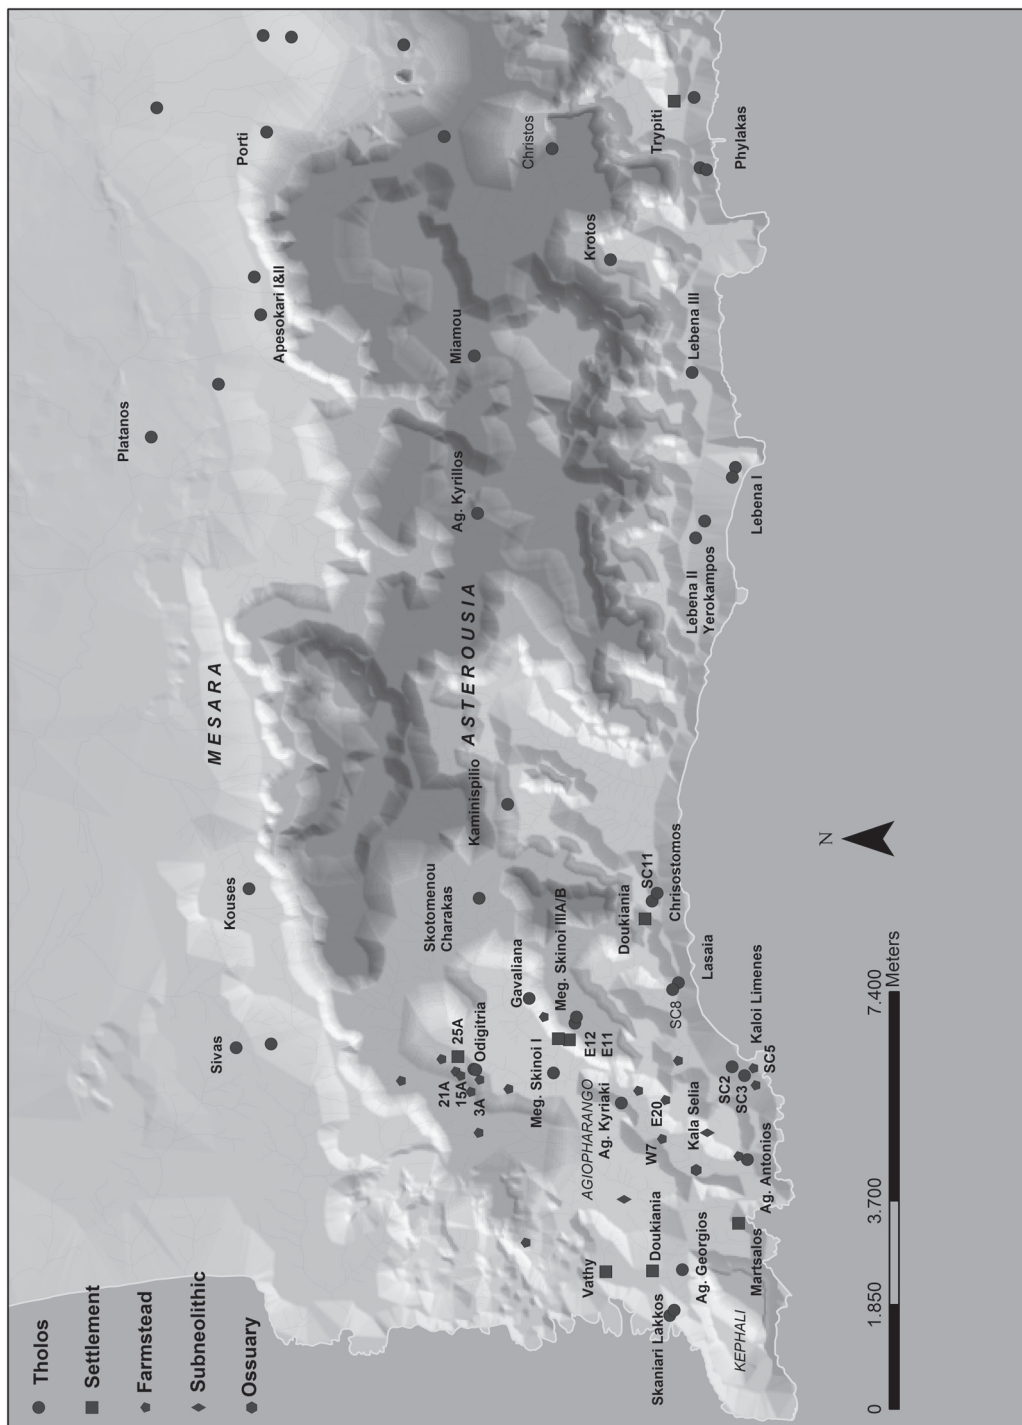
Tholos
Settlement
Farmstead
Subneolithic
Ossuary

MESARA
ASTEROUSIA
AGIOPHARANGO
KEPHALI

Sivas
Kouses
Platanos
Apesokari I&II
Porti
Skotomenou Charakas
Kaminispilio
Ag. Kyrillos
Miamou
Christos
Krotos
Trypiti
Phylakas
Lebena III
Lebena I
Lebena II Yerokampos
21A
15A
3A
25A
Odigitria
Gavaliana
Meg. Skinoi I
Meg. Skinoi IIIA/B
E12
E11
Ag. Kyriaki
E20
W7
Kala Selia
Doukiania
SC11
Chrisostomos
Lasaia
SC8
Kaloi Limenes
SC2
SC3
SC5
Ag. Antonios
Vathy
Doukiania
Ag. Georgios
Skaniari Lakkos
Martsalos

N

0
1.850
3.700
7.400 Meters